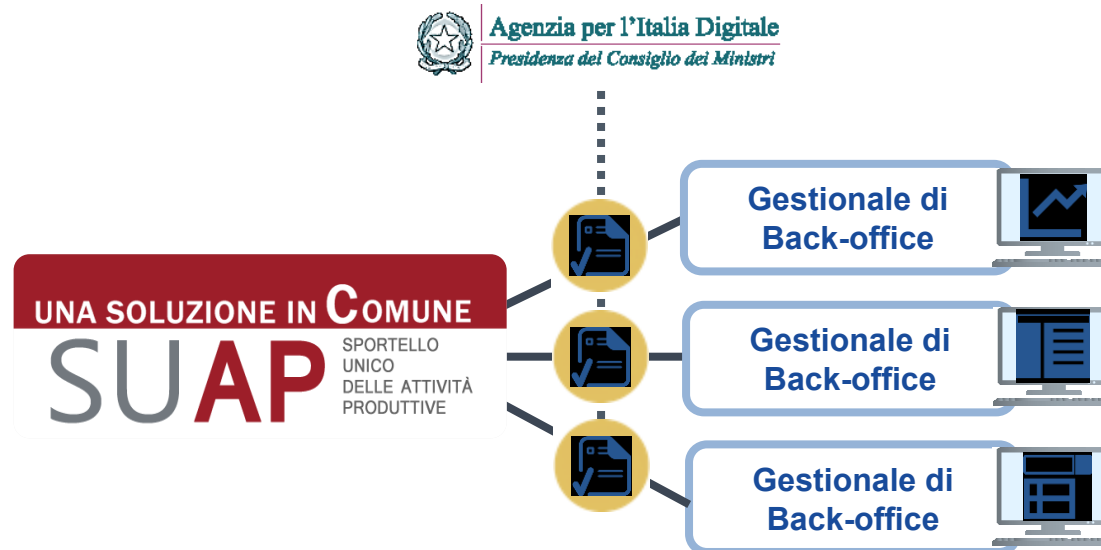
Agenzia per l'Italia Digitale
Presidenza del Consiglio dei Ministri

UNA SOLUZIONE IN COMUNE
SUAP
SPORTELLO UNICO DELLE ATTIVITÀ PRODUTTIVE

Gestionale di Back-office

Gestionale di Back-office

Gestionale di Back-office